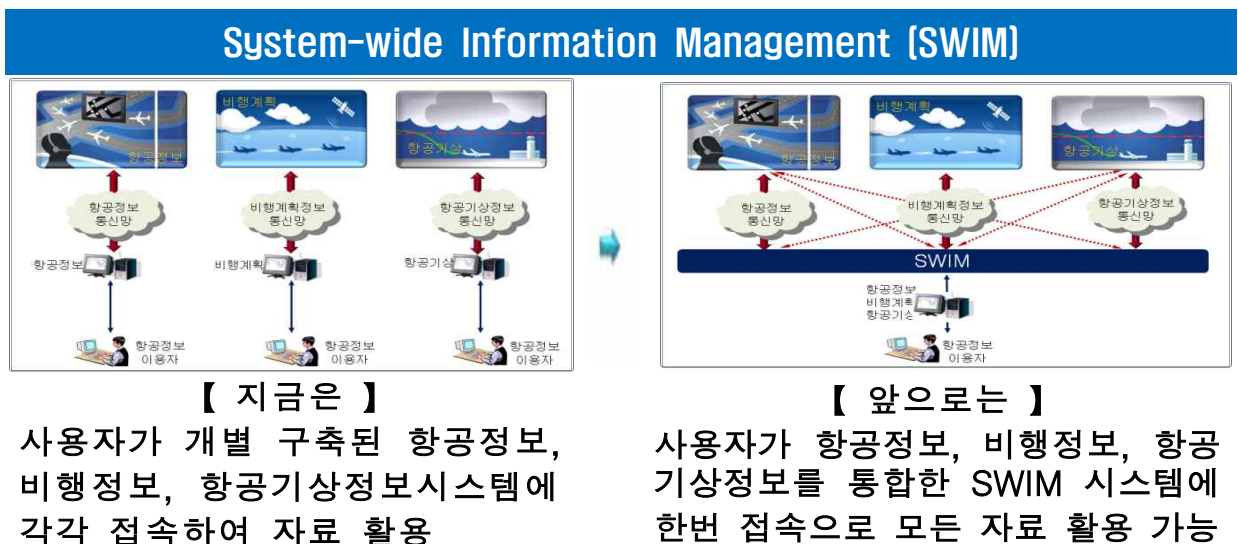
System-wide Information Management (SWIM)

항공정보

비행계획

항공기상

항공정보 통신망

비행계획정보 통신망

항공기상정보 통신망

항공정보

비행계획

항공기상

항공정보 이용자

항공정보 이용자

항공정보 이용자

【 지금은 】

사용자가 개별 구축된 항공정보, 비행정보, 항공기상정보시스템에 각각 접속하여 자료 활용

항공정보

비행계획

항공기상

항공정보 통신망

비행계획정보 통신망

항공기상정보 통신망

SWIM

항공정보
비행계획
항공기상

항공정보 이용자

【 앞으로는 】

사용자가 항공정보, 비행정보, 항공기상정보를 통합한 SWIM 시스템에 한번 접속으로 모든 자료 활용 가능